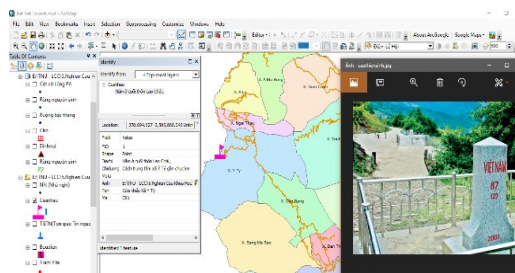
File Edit View Bookmarks Insert Selection Geoprocessing Customize Windows Help

Editor

About ArcGoogle Google Maps

Table Of Contents

Cột mốc biên giới

Rừng nguyên sinh

Ruộng bậc thang

Chợ

Di tích

Làng nghề

NN (Nhà nghỉ)

Cửa khẩu

Suối

Trạm Y tế

Identify

Identify from:

Cửa khẩu

Nắm mốc biên giới Chiến

Location: 378,694.627 2,586,866.243 (m)

Field Value

Hình ảnh

Identified 1 feature

Ảnh - cuadaumoc.jpg

VIỆT NAM

87

(2)

2003